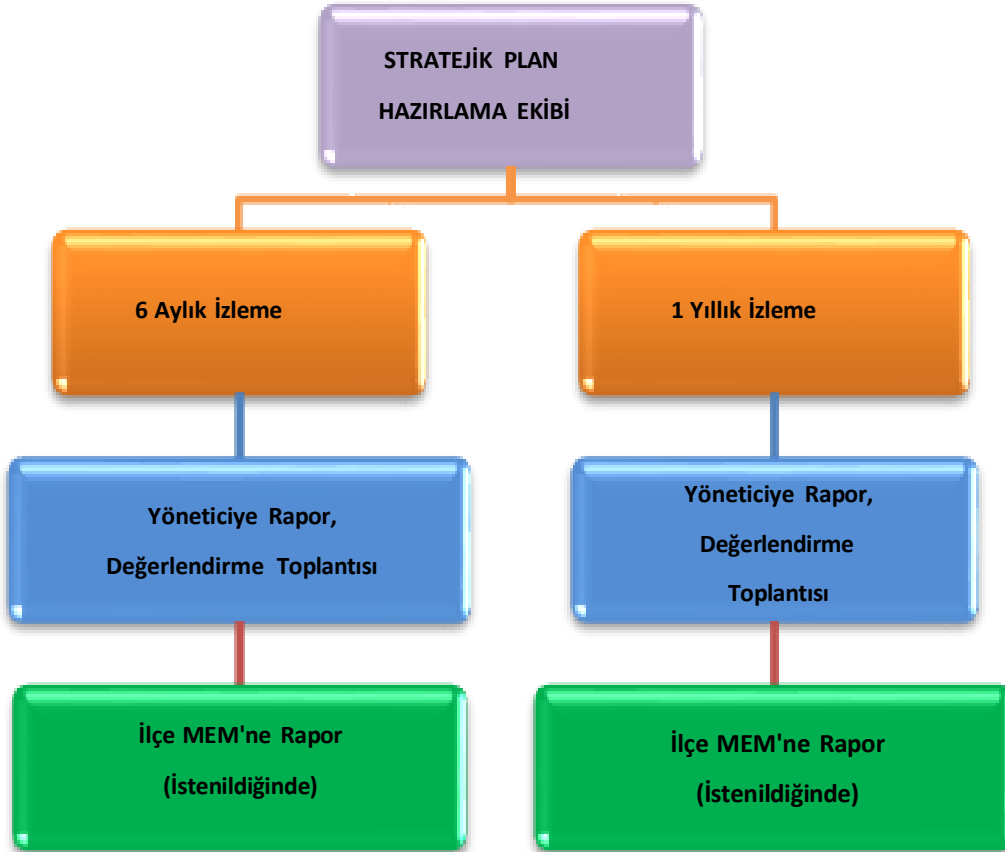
STRATEJİK PLAN HAZIRLAMA EKİBİ

6 Aylık İzleme

1 Yıllık İzleme

Yöneticiye Rapor, Değerlendirme Toplantısı

Yöneticiye Rapor, Değerlendirme Toplantısı

İlçe MEM'ne Rapor (İstenildiğinde)

İlçe MEM'ne Rapor (İstenildiğinde)